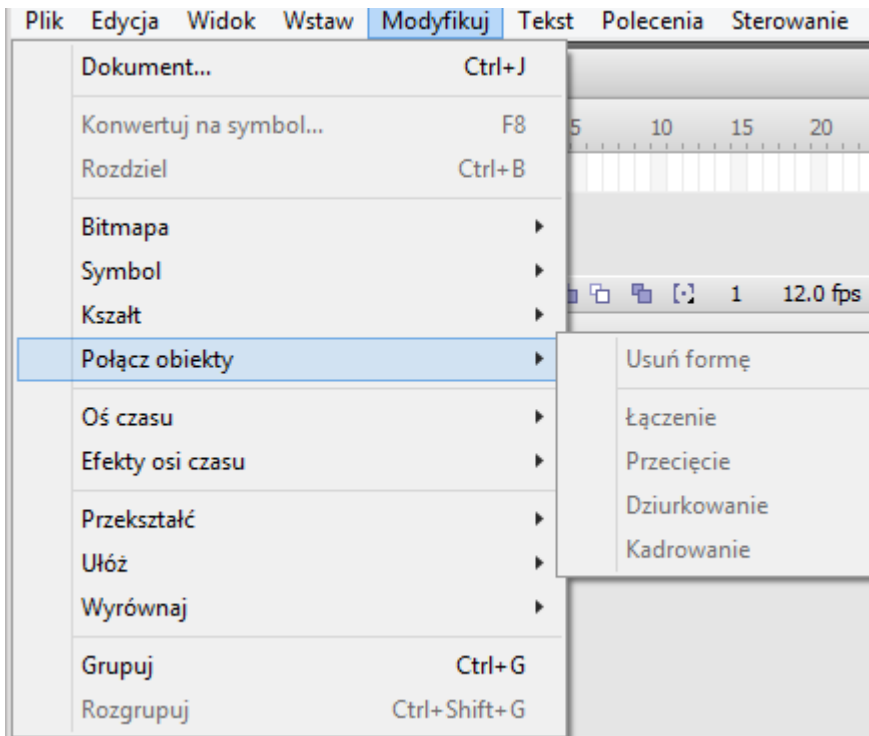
Plik Edycja Widok Wstaw Modyfikuj Tekst Polecenia Sterowanie

Dokument... Ctrl+J

Konwertuj na symbol... F8
Rozdziel Ctrl+B

Bitmapa
Symbol
Kształt
Połącz obiekty

Oś czasu
Efekty osi czasu

Przekształć
Ułóż
Wyrównaj

Grupuj Ctrl+G
Rozgrupuj Ctrl+Shift+G

5 10 15 20

1 12.0 fps

Usuń formę

Łączenie
Przecięcie
Dziurkowanie
Kadrowanie